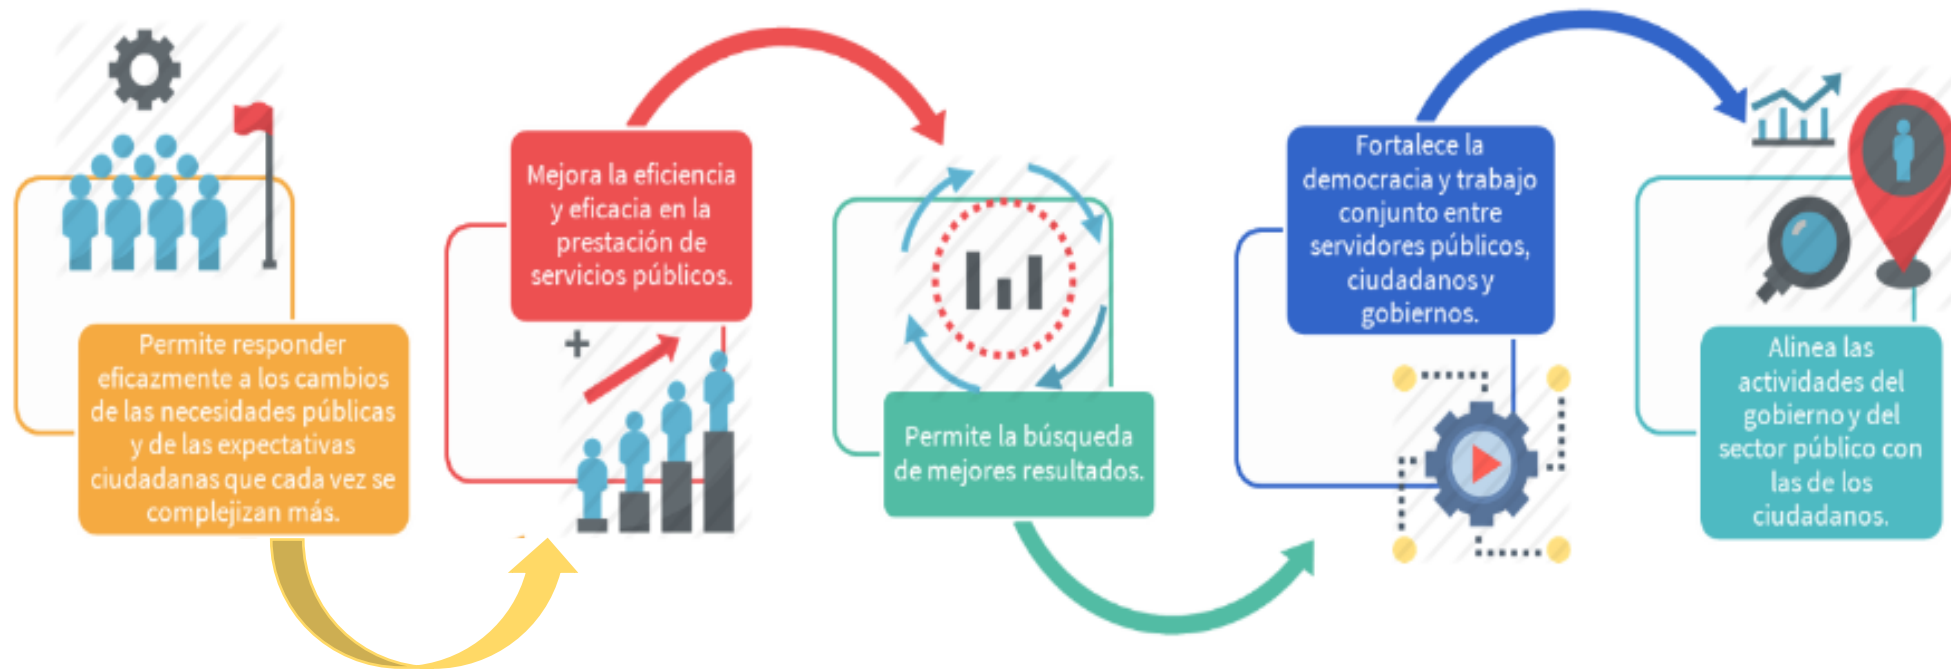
Permite responder eficazmente a los cambios de las necesidades públicas y de las expectativas ciudadanas que cada vez se complejizan más.

Mejora la eficiencia y eficacia en la prestación de servicios públicos.

+

Permite la búsqueda de mejores resultados.

Fortalece la democracia y trabajo conjunto entre servidores públicos, ciudadanos y gobiernos.

Alinea las actividades del gobierno y del sector público con las de los ciudadanos.